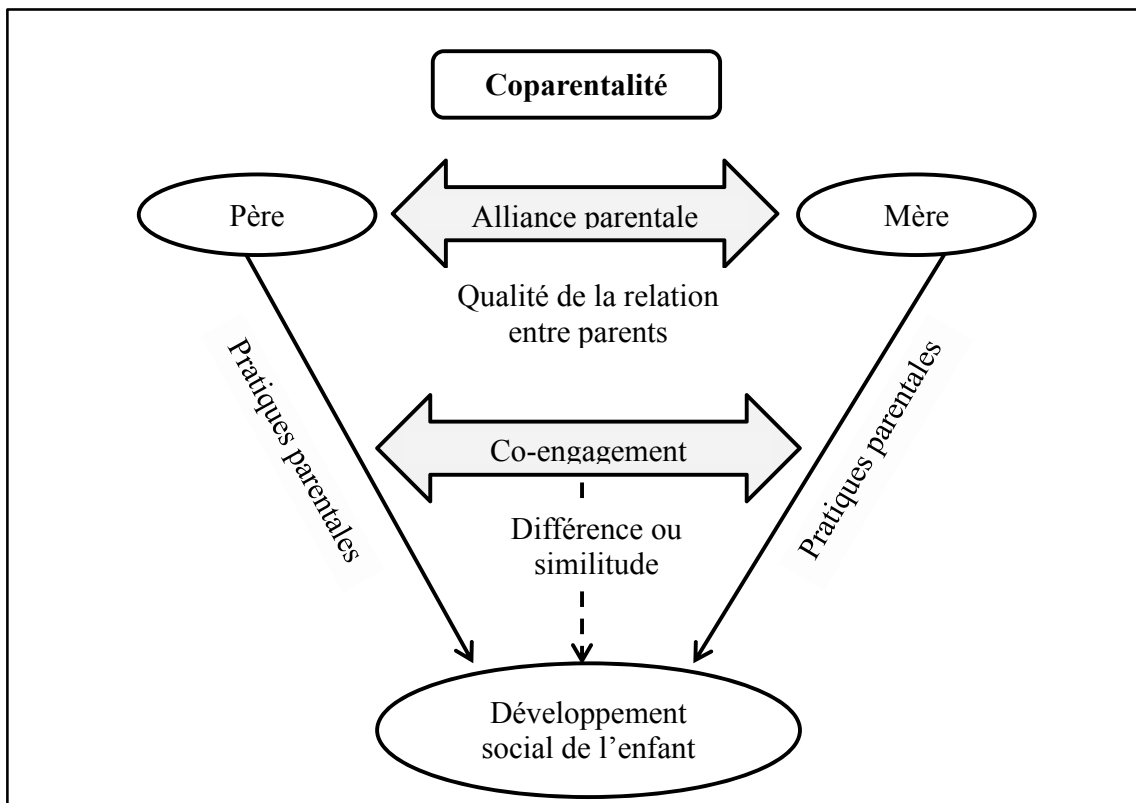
Coparentalité

Père

Alliance parentale

Mère

Qualité de la relation entre parents

Pratiques parentales

Pratiques parentales

Co-engagement

Différence ou similitude

Développement social de l'enfant